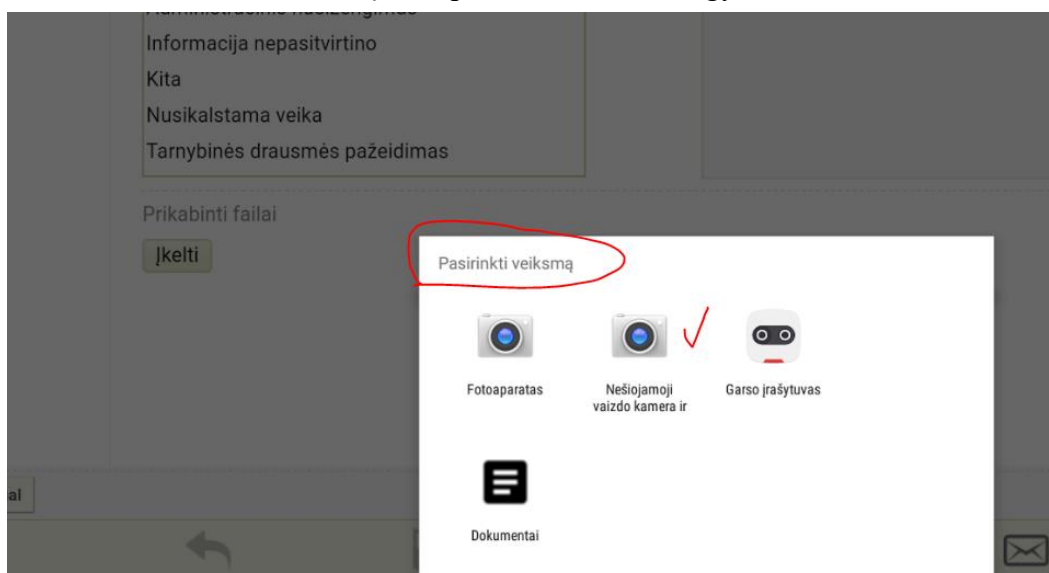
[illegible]
Informacija nepasitvirtino
Kita
Nusikalstama veika
Tarnybinės drausmės pažeidimas

Prikabinti failai
Įkelti

Pasirinkti veiksmą

Fotoaparatas
Nešiojamoji vaizdo kamera ir
Garso įrašytuvas
Dokumentai

al